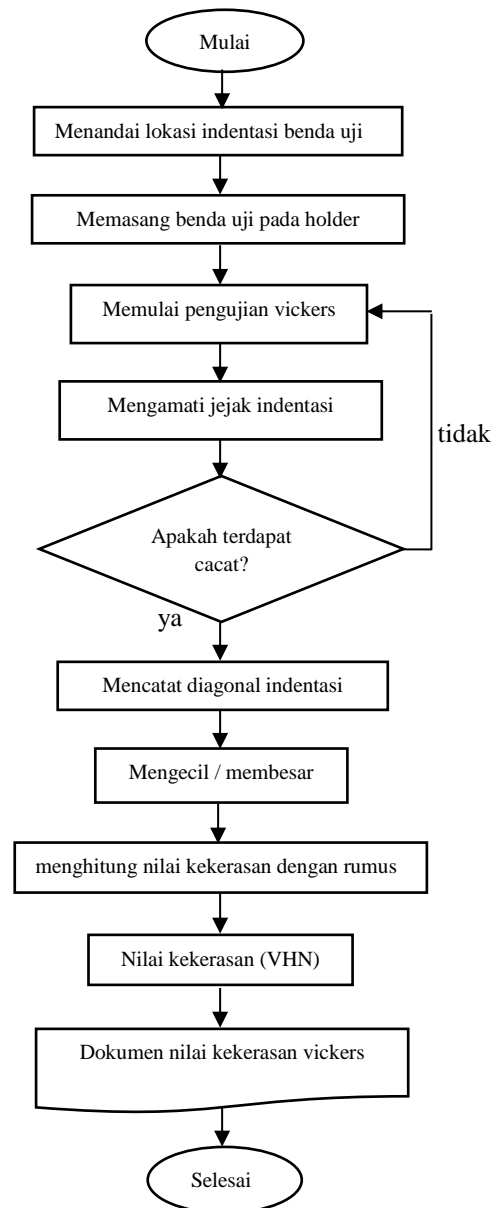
Mulai

Menandai lokasi indentasi benda uji

Memasang benda uji pada holder

Memulai pengujian vickers

Mengamati jejak indentasi

tidak

Apakah terdapat cacat?

ya

Mencatat diagonal indentasi

Mengecil / membesar

menghitung nilai kekerasan dengan rumus

Nilai kekerasan (VHN)

Dokumen nilai kekerasan vickers

Selesai